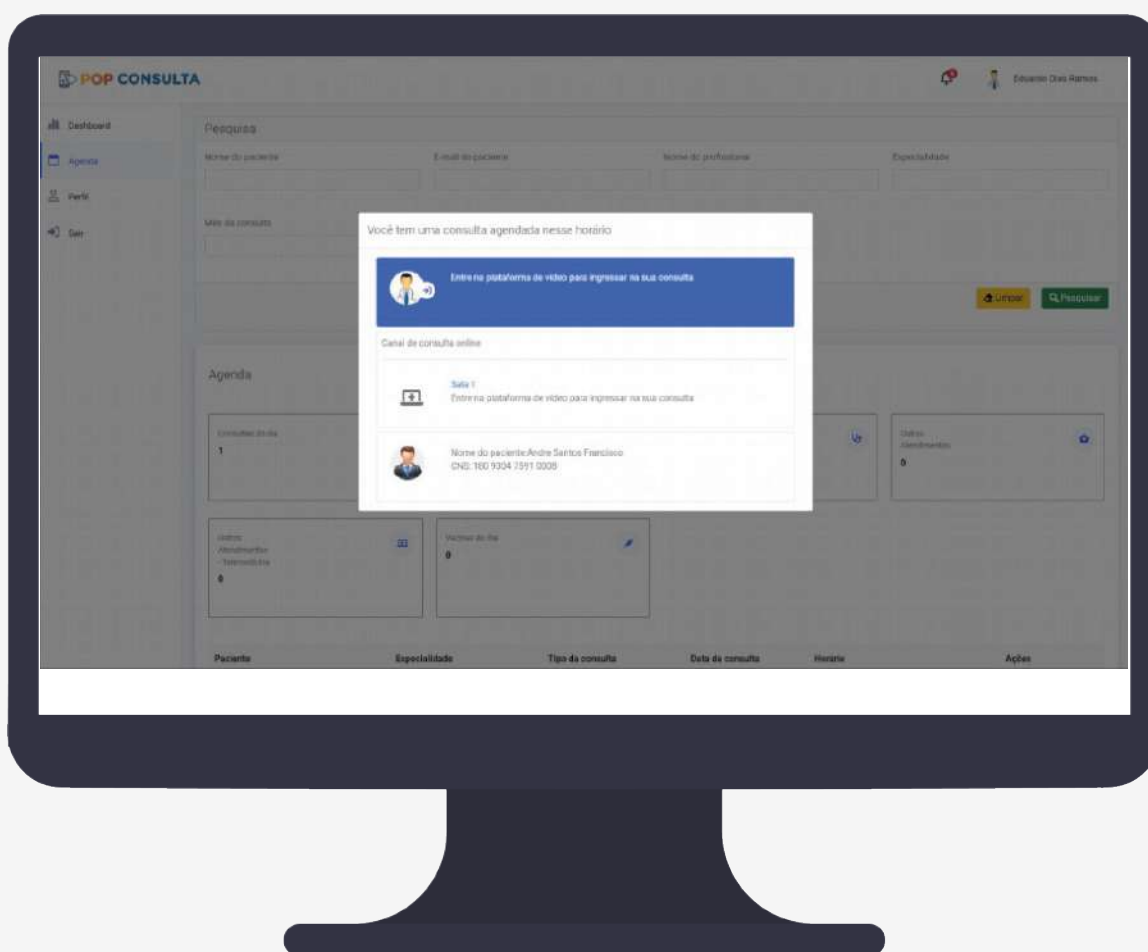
POP CONSULTA

Eduardo Dias Ramos

Dashboard
Agenda
Perfil
Sair

Pesquisa

Nome do paciente
E-mail do paciente
Nome do profissional
Especialidade

Mês da consulta

Limpar
Pesquisar

Agenda

Consultas do dia
1

Outros Atendimentos
0

Outros Atendimentos - Telemedicina
0

Vacinas do dia
0

Paciente | Especialidade | Tipo da consulta | Data da consulta | Horário | Ações

Você tem uma consulta agendada nesse horário

Entre na plataforma de vídeo para ingressar na sua consulta

Canal de consulta online

Sala 1
Entre na plataforma de vídeo para ingressar na sua consulta

Nome do paciente:Andre Santos Francisco
CNS: 180 9304 7591 0008